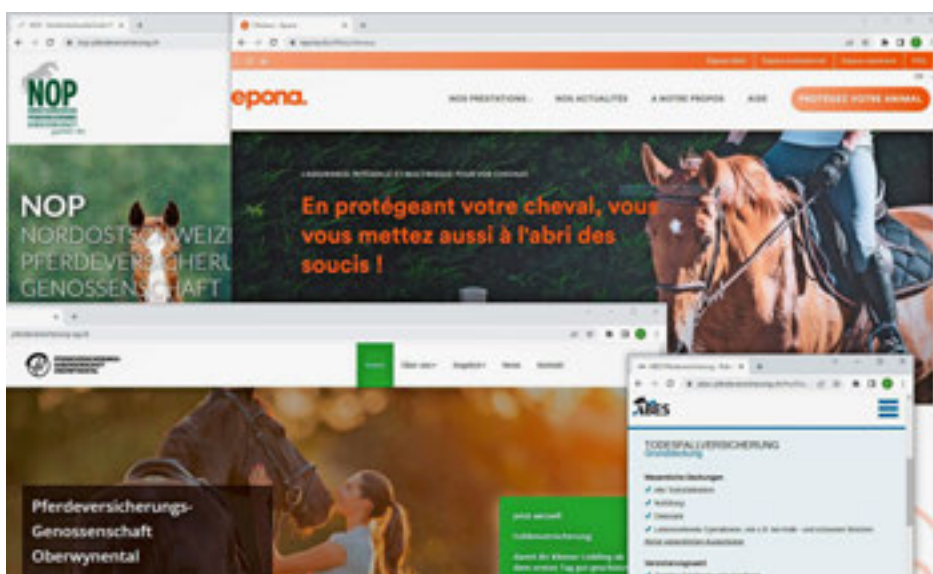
NOP

NOP
NORDOSTSCHWEIZ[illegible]
PFERDEVERSICHERU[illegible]
GENOSSENSCHAFT

epona.

NOS PRESTATIONS · NOS ACTUALITÉS · À NOTRE PROPOS · AIDE · PROTÉGEZ VOTRE ANIMAL

En protégeant votre cheval, vous vous mettez aussi à l'abri des soucis !

Pferdeversicherungs-Genossenschaft Oberwynental

ABES

TODESFALLVERSICHERUNG
Grunddeckung